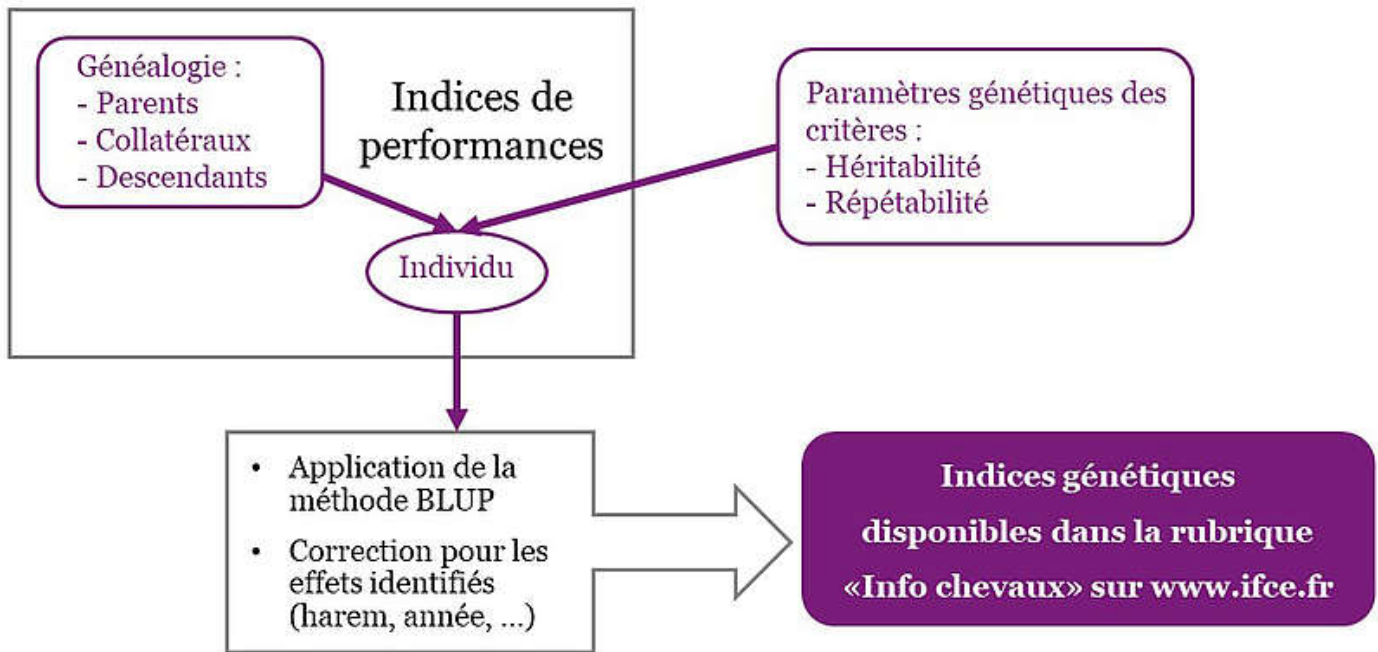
Généalogie :
- Parents
- Collatéraux
- Descendants

Indices de performances

Paramètres génétiques des critères :
- Héritabilité
- Répétabilité

Individu

- Application de la méthode BLUP
- Correction pour les effets identifiés (harem, année, ...)

Indices génétiques disponibles dans la rubrique «Info chevaux» sur www.ifce.fr